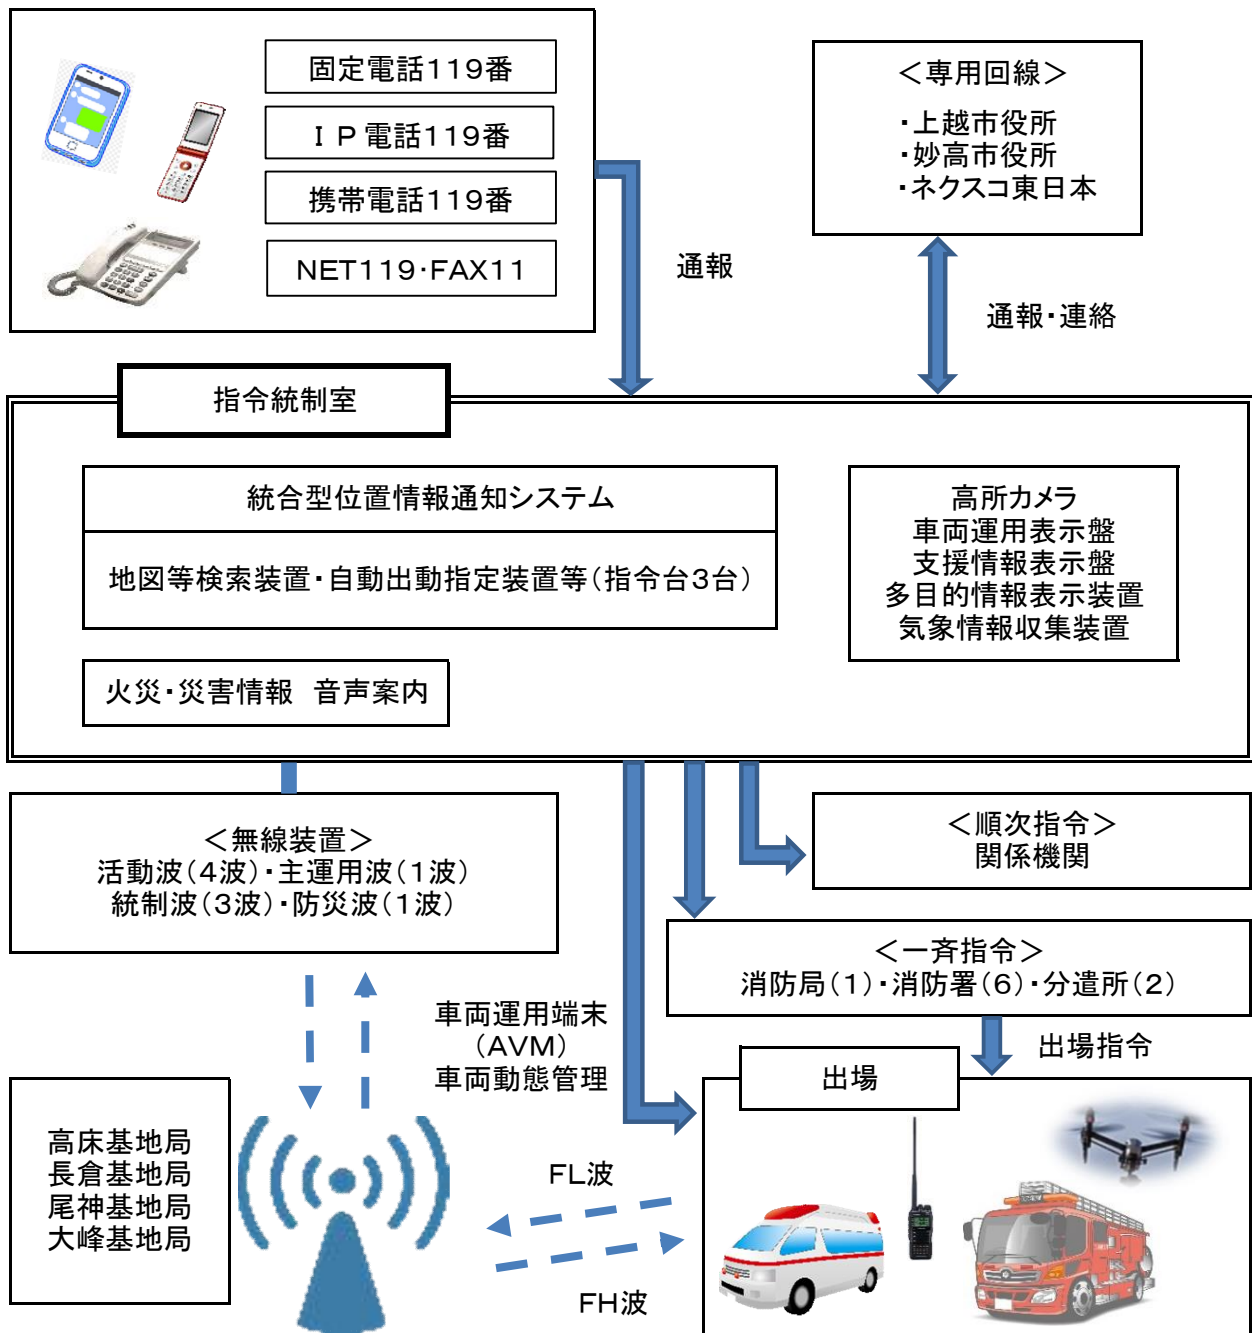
固定電話119番

ＩＰ電話119番

携帯電話119番

NET119･FAX11

＜専用回線＞
･上越市役所
･妙高市役所
･ネクスコ東日本

通報

通報･連絡

指令統制室

統合型位置情報通知システム

地図等検索装置･自動出動指定装置等（指令台3台）

高所カメラ
車両運用表示盤
支援情報表示盤
多目的情報表示装置
気象情報収集装置

火災･災害情報　音声案内

＜無線装置＞
活動波（4波）･主運用波（1波）
統制波（3波）･防災波（1波）

＜順次指令＞
関係機関

＜一斉指令＞
消防局（1）･消防署（6）･分遣所（2）

出場指令

車両運用端末
（AVM）
車両動態管理

出場

高床基地局
長倉基地局
尾神基地局
大峰基地局

FL波

FH波